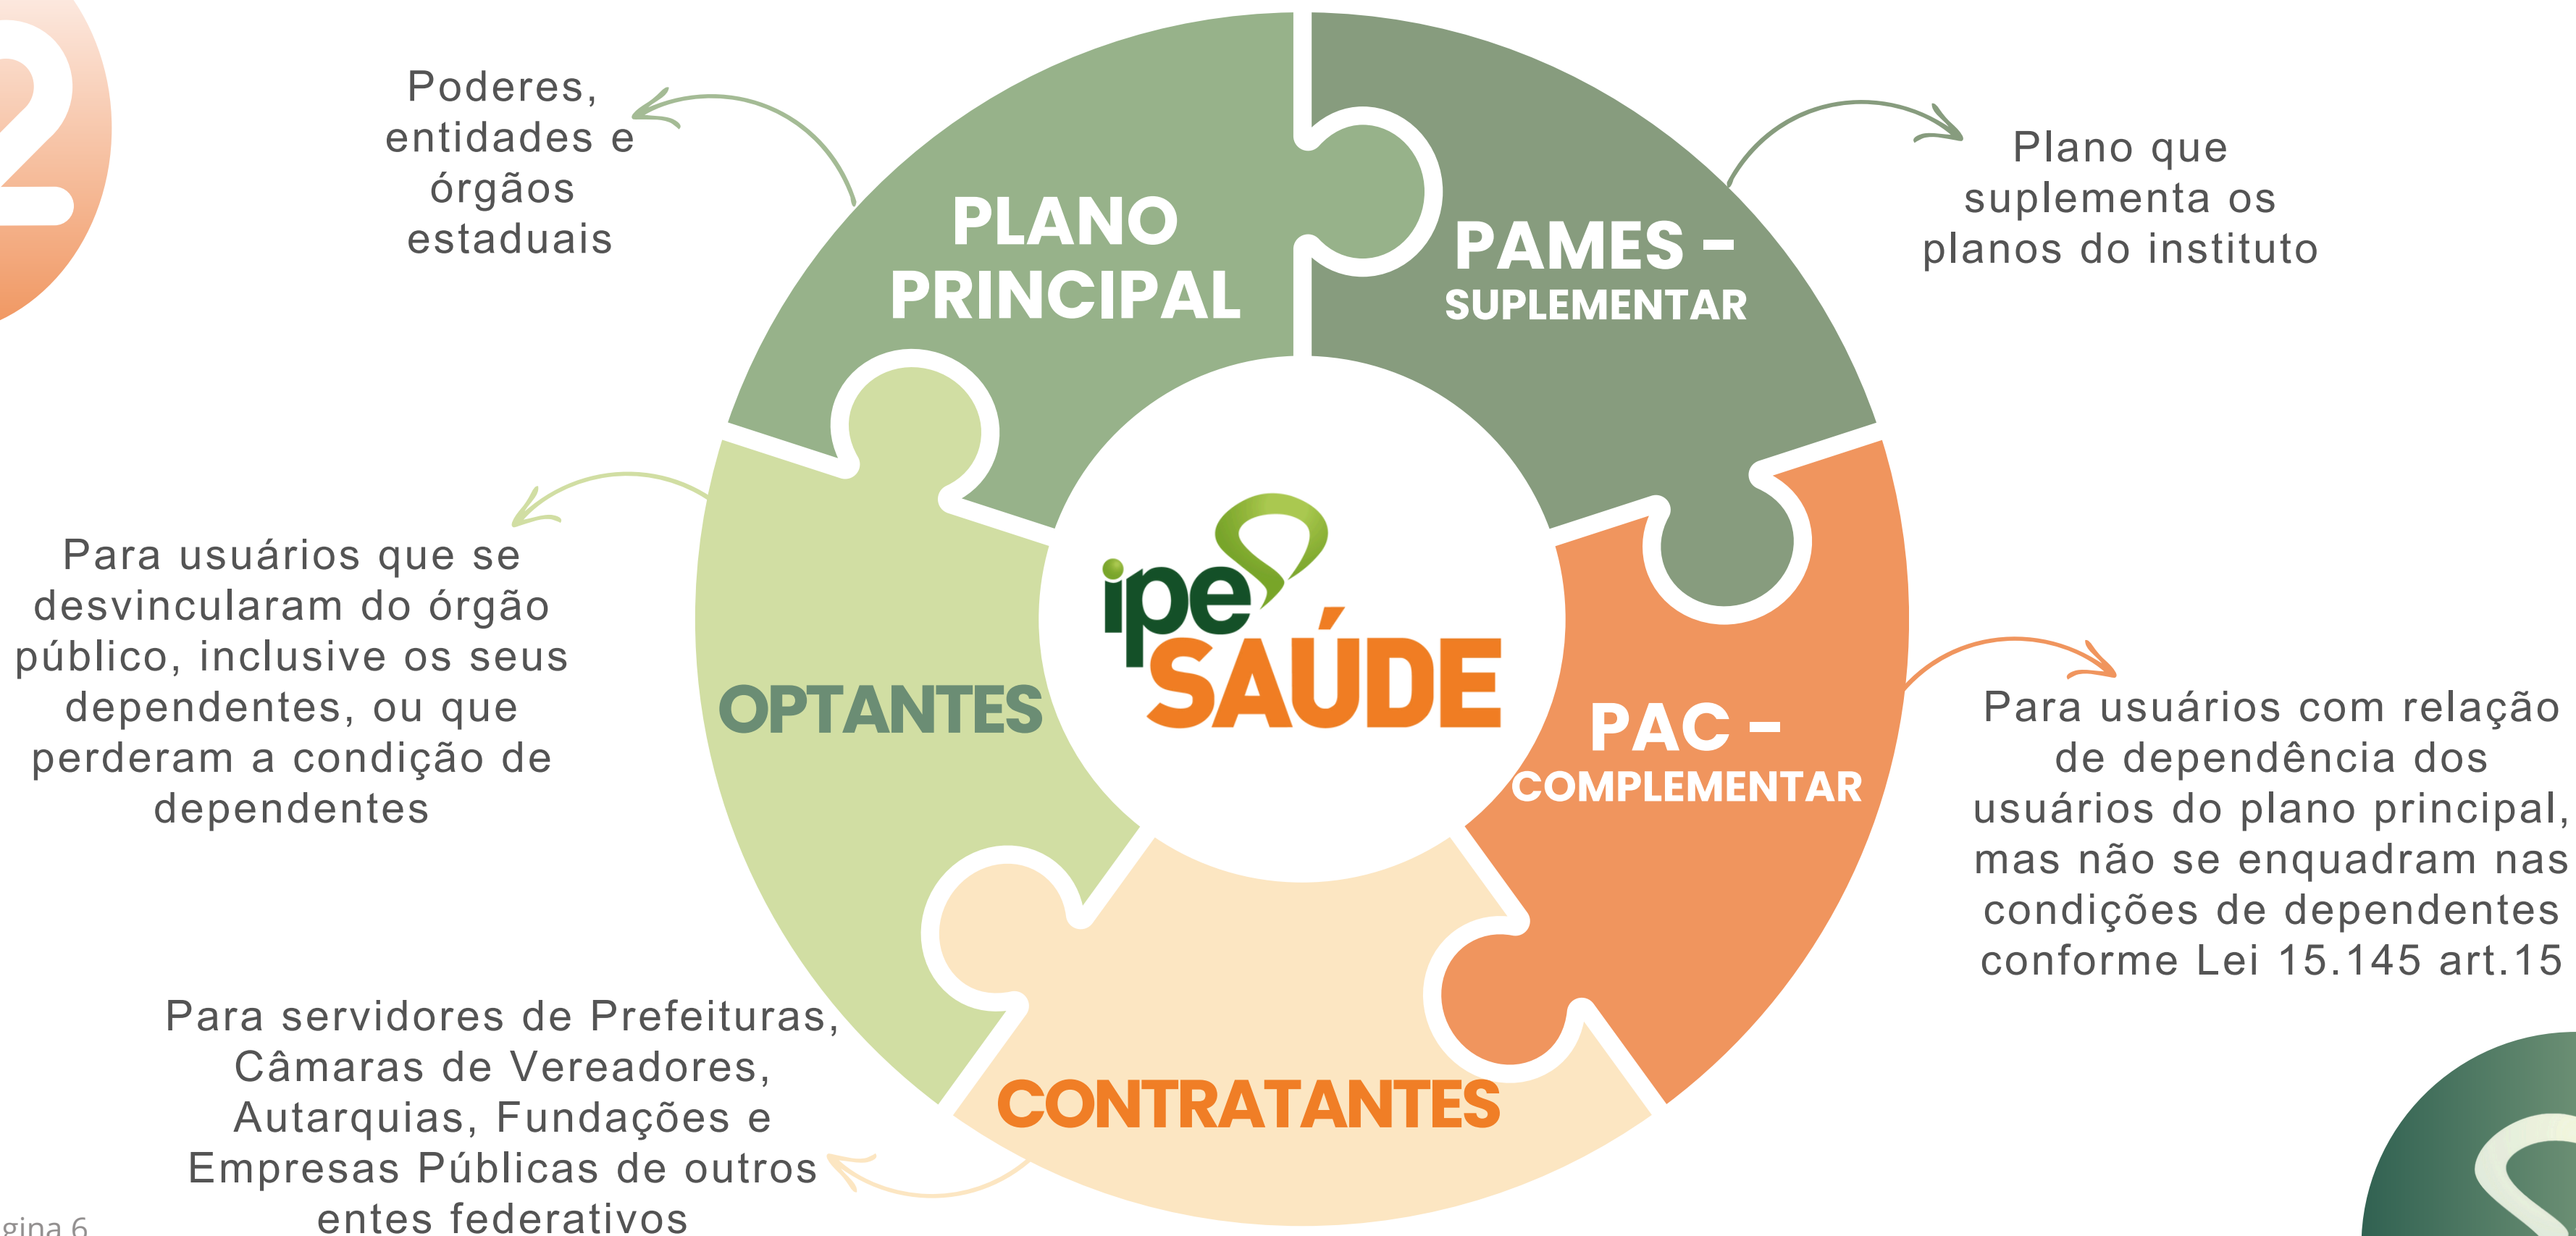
Poderes, entidades e órgãos estaduais

PLANO PRINCIPAL

PAMES - SUPLEMENTAR

Plano que suplementa os planos do instituto

Para usuários que se desvincularam do órgão público, inclusive os seus dependentes, ou que perderam a condição de dependentes

OPTANTES

ipe SAÚDE

PAC - COMPLEMENTAR

Para usuários com relação de dependência dos usuários do plano principal, mas não se enquadram nas condições de dependentes conforme Lei 15.145 art.15

Para servidores de Prefeituras, Câmaras de Vereadores, Autarquias, Fundações e Empresas Públicas de outros entes federativos

CONTRATANTES

gina 6